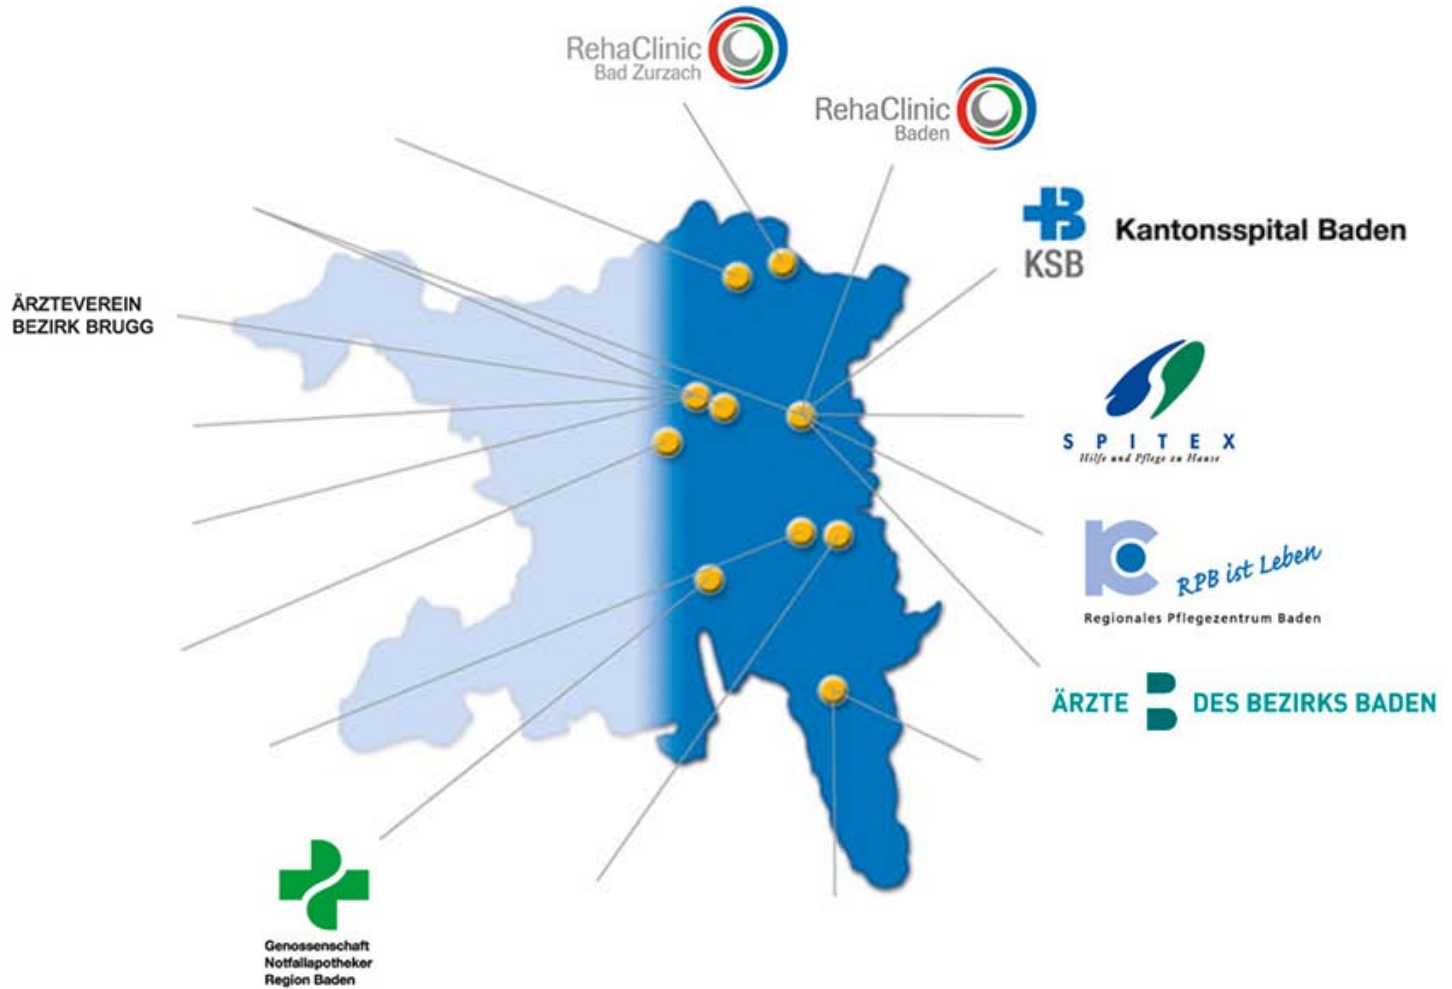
RehaClinic
Bad Zurzach

RehaClinic
Baden

KSB

Kantonsspital Baden

ÄRZTEVEREIN
BEZIRK BRUGG

SPITEX
Hilfe und Pflege zu Hause

RPB ist Leben

Regionales Pflegezentrum Baden

ÄRZTE DES BEZIRKS BADEN

Genossenschaft
Notfallapotheker
Region Baden